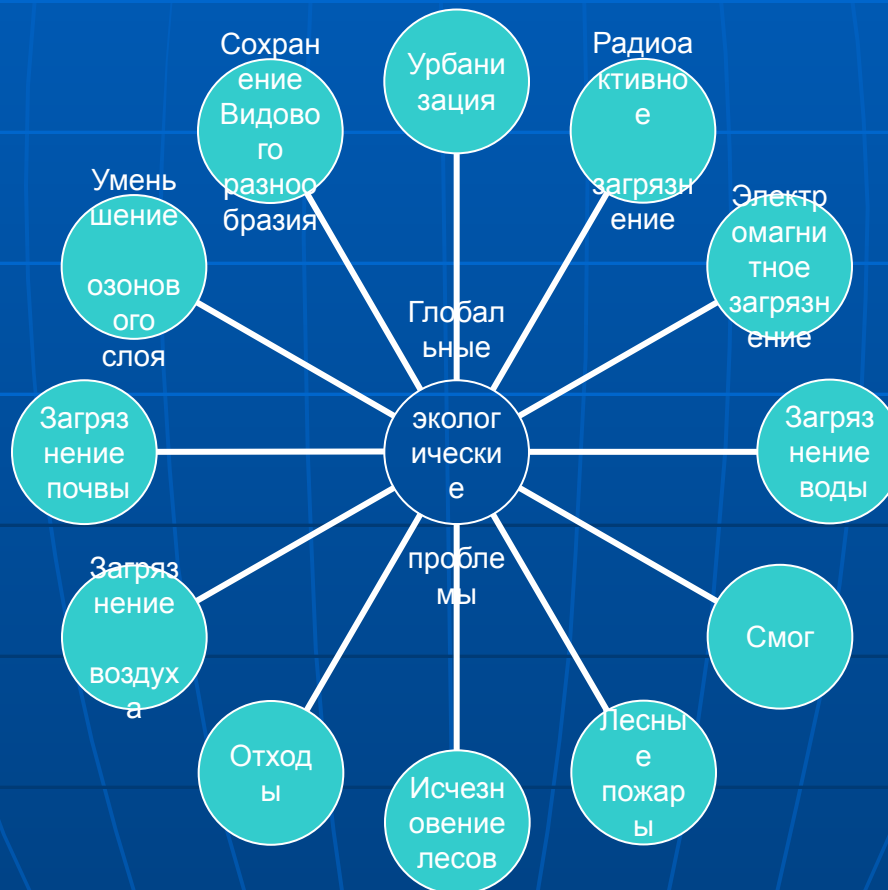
Глобальные экологические проблемы

Урбанизация

Радиоактивное загрязнение

Электромагнитное загрязнение

Загрязнение воды

Смог

Лесные пожары

Исчезновение лесов

Отходы

Загрязнение воздуха

Загрязнение почвы

Уменьшение озонового слоя

Сохранение Видового разнообразия